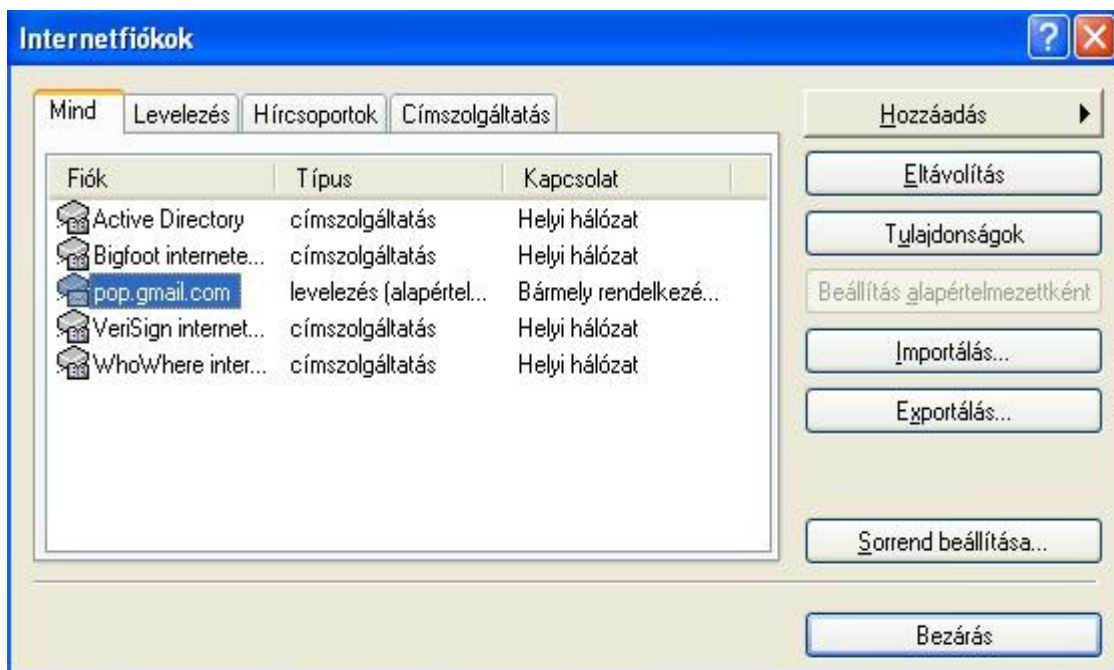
Internetfiókok

Mind | Levelezés | Hírcsoportok | Címszolgáltatás

| Fiók | Típus | Kapcsolat |
|---|---|---|
| Active Directory | címszolgáltatás | Helyi hálózat |
| Bigfoot internete... | címszolgáltatás | Helyi hálózat |
| pop.gmail.com | levelezés (alapértel... | Bármely rendelkezé... |
| VeriSign internet... | címszolgáltatás | Helyi hálózat |
| WhoWhere inter... | címszolgáltatás | Helyi hálózat |

Hozzáadás
Eltávolítás
Tulajdonságok
Beállítás alapértelmezettként
Importálás...
Exportálás...
Sorrend beállítása...
Bezárás